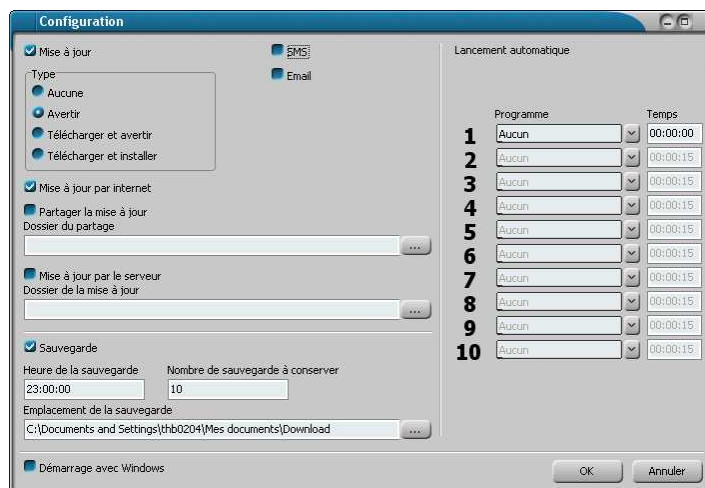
Configuration

Mise à jour

SMS

Email

Type
Aucune
Avertir
Télécharger et avertir
Télécharger et installer

Mise à jour par internet

Partager la mise à jour
Dossier du partage
...

Mise à jour par le serveur
Dossier de la mise à jour
...

Sauvegarde
Heure de la sauvegarde
23:00:00
Nombre de sauvegarde à conserver
10
Emplacement de la sauvegarde
C:\Documents and Settings\thb0204\Mes documents\Download
...

Lancement automatique

| | Programme | Temps |
|---|---|---|
| 1 | Aucun | 00:00:00 |
| 2 | Aucun | 00:00:15 |
| 3 | Aucun | 00:00:15 |
| 4 | Aucun | 00:00:15 |
| 5 | Aucun | 00:00:15 |
| 6 | Aucun | 00:00:15 |
| 7 | Aucun | 00:00:15 |
| 8 | Aucun | 00:00:15 |
| 9 | Aucun | 00:00:15 |
| 10 | Aucun | 00:00:15 |

Démarrage avec Windows

OK
Annuler